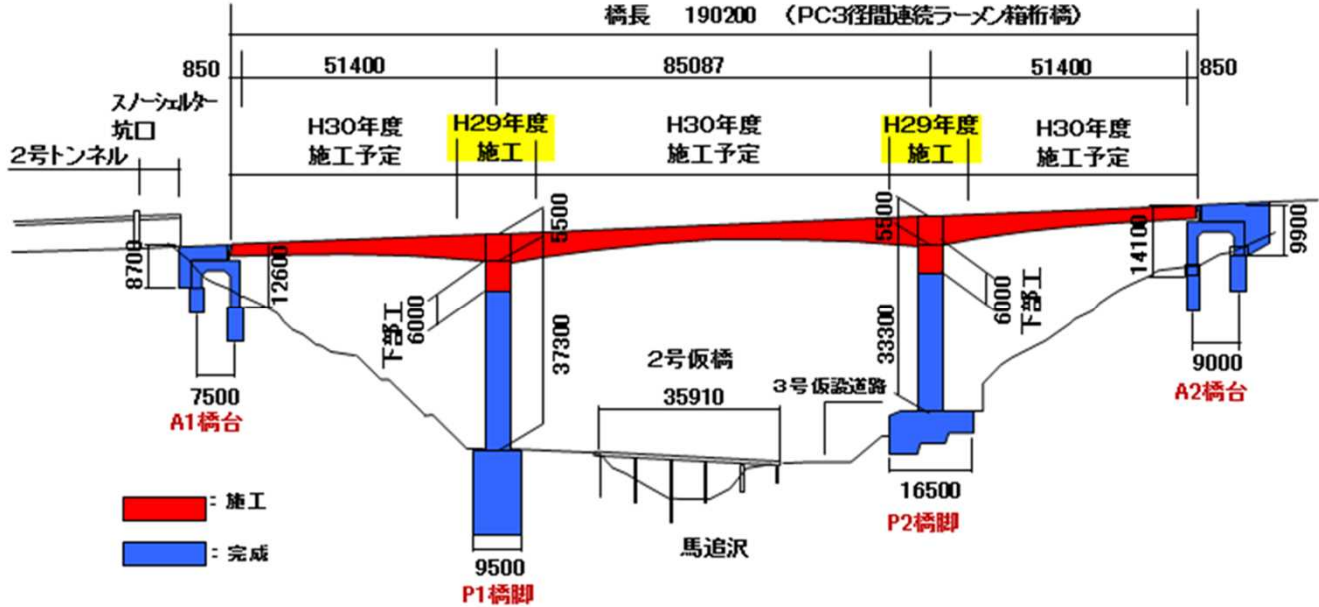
橋長　190200　(PC3径間連続ラーメン箱桁橋)

850
51400
85087
51400
850

スノーシェルター坑口
2号トンネル

H30年度
施工予定

H29年度
施工

H30年度
施工予定

H29年度
施工

H30年度
施工予定

8700
12600
5500
6000
下部工
37300
5500
33300
6000
下部工
14100
9900

2号仮橋
35910
3号仮設道路

7500
A1橋台

9000
A2橋台

16500
P2橋脚

9500
P1橋脚

馬追沢

：施工
：完成